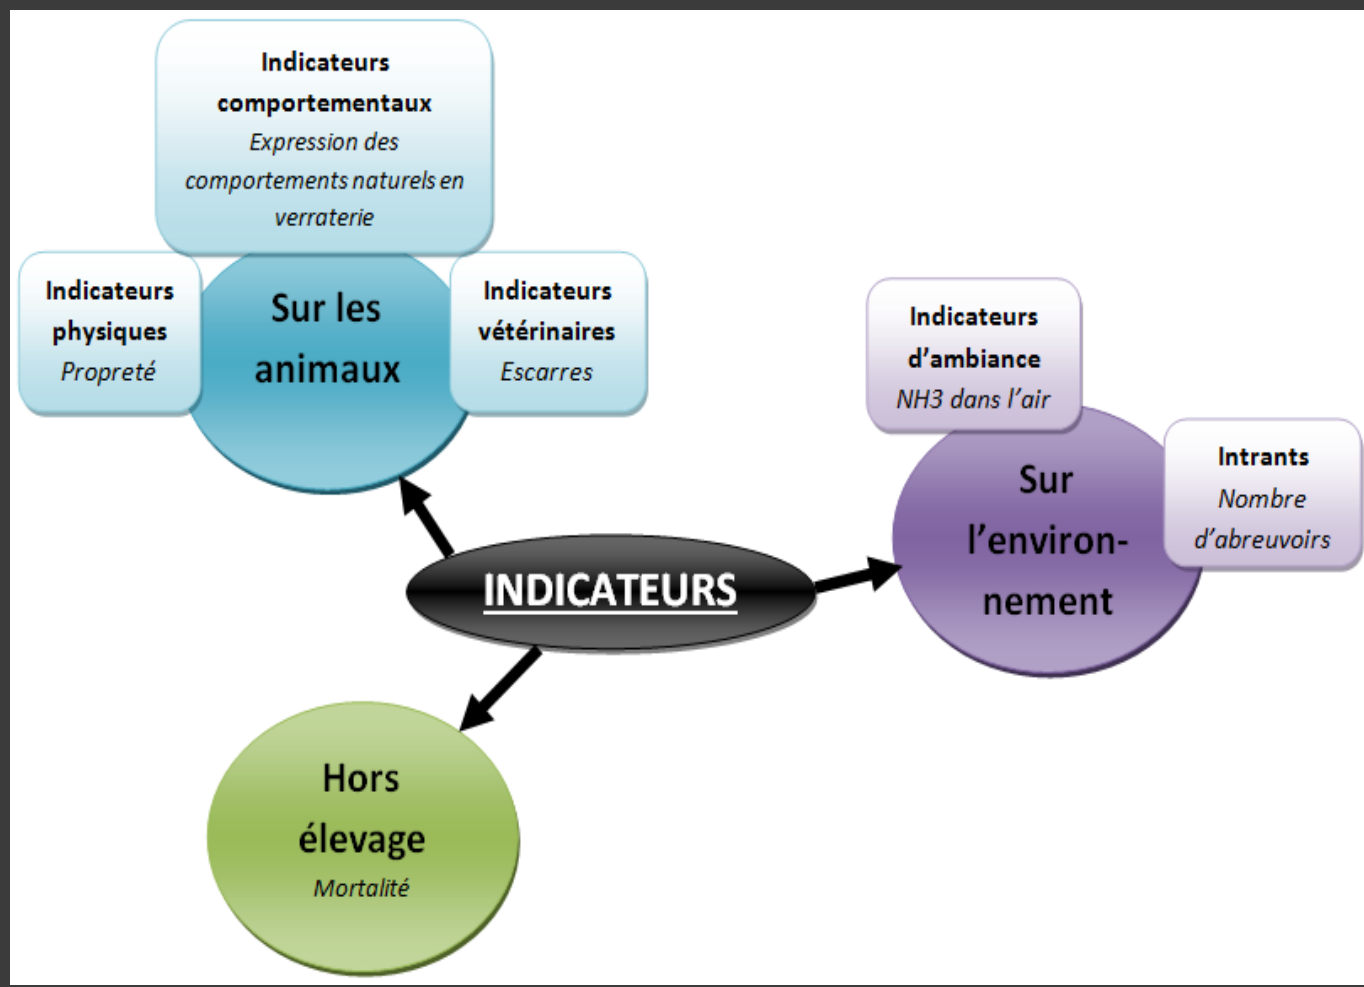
Indicateurs comportementaux
Expression des comportements naturels en verraterie

Indicateurs physiques
Propreté

Sur les animaux

Indicateurs vétérinaires
Escarres

Indicateurs d'ambiance
NH3 dans l'air

Sur l'environnement

Intrants
Nombre d'abreuvoirs

INDICATEURS

Hors élevage
Mortalité